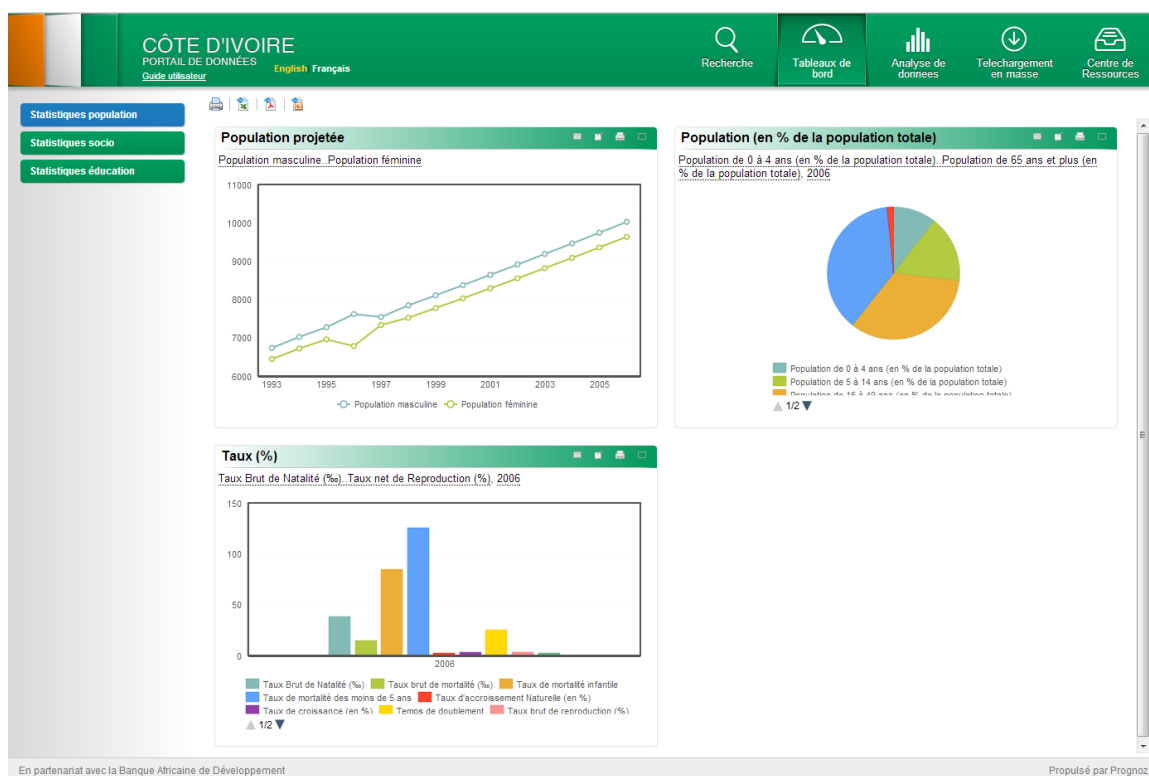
CÔTE D'IVOIRE
PORTAIL DE DONNÉES
Guide utilisateur
English Français

Recherche
Tableaux de bord
Analyse de donnees
Telechargement en masse
Centre de Ressources

Statistiques population
Statistiques socio
Statistiques éducation

Population projetée

Population masculine..Population féminine

11000
10000
9000
8000
7000
6000
1993 1995 1997 1999 2001 2003 2005

Population masculine Population féminine

Population (en % de la population totale)

Population de 0 à 4 ans (en % de la population totale)..Population de 65 ans et plus (en % de la population totale), 2006

Population de 0 à 4 ans (en % de la population totale)
Population de 5 à 14 ans (en % de la population totale)
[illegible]
1/2

Taux (%)

Taux Brut de Natalité (‰)..Taux net de Reproduction (%), 2006

150
100
50
0
2006

Taux Brut de Natalité (‰) Taux brut de mortalité (‰) Taux de mortalité infantile
Taux de mortalité des moins de 5 ans Taux d'accroissement Naturelle (en %)
Taux de croissance (en %) Temps de doublement Taux brut de reproduction (%)
1/2

En partenariat avec la Banque Africaine de Développement
Propulsé par Prognoz